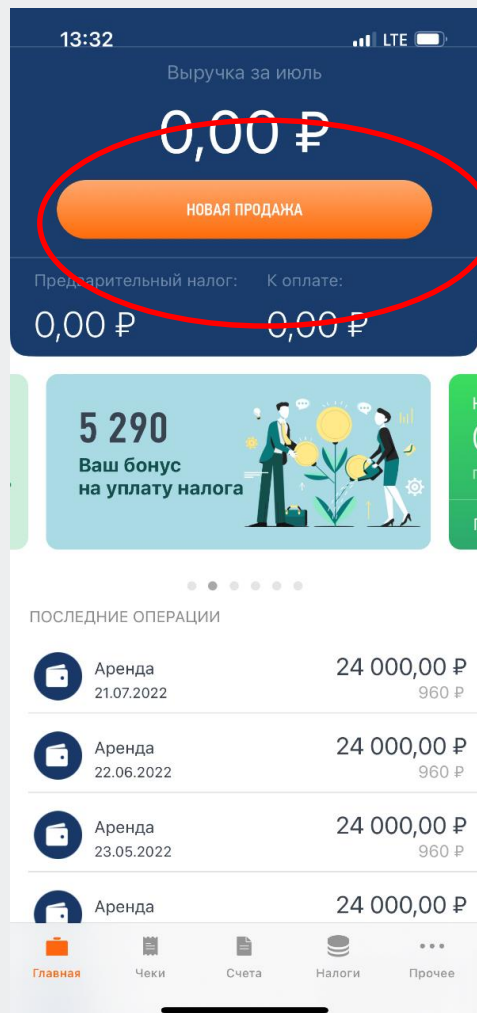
13:32
LTE

Выручка за июль

0,00 ₽

НОВАЯ ПРОДАЖА

Предварительный налог: 0,00 ₽

К оплате: 0,00 ₽

5 290
Ваш бонус на уплату налога

ПОСЛЕДНИЕ ОПЕРАЦИИ

Аренда
21.07.2022
24 000,00 ₽
960 ₽

Аренда
22.06.2022
24 000,00 ₽
960 ₽

Аренда
23.05.2022
24 000,00 ₽
960 ₽

Аренда
24 000,00 ₽

Главная
Чеки
Счета
Налоги
Прочее